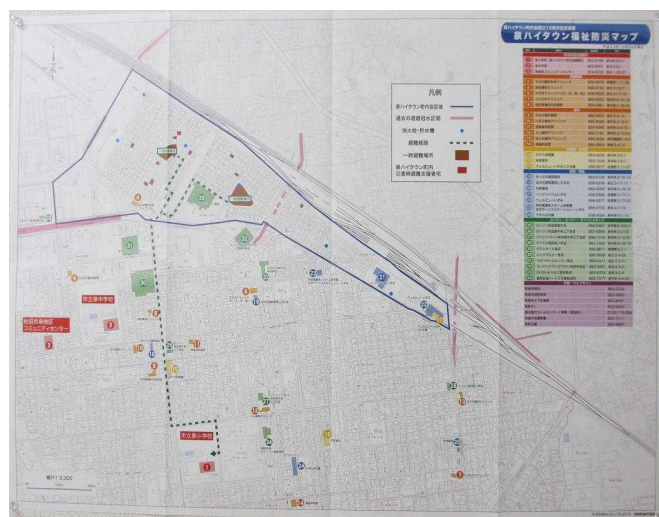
泉ハイタウン福祉防災マップ

凡例
泉ハイタウン町内会区域
過去の道路冠水区間
消火栓・貯水槽
避難経路
一時避難場所
泉ハイタウン町内災害時避難支援者宅

市立泉中学校
苗穂・東苗穂地区コミュニティセンター
市立泉小学校

縮尺 1:2,300

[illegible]